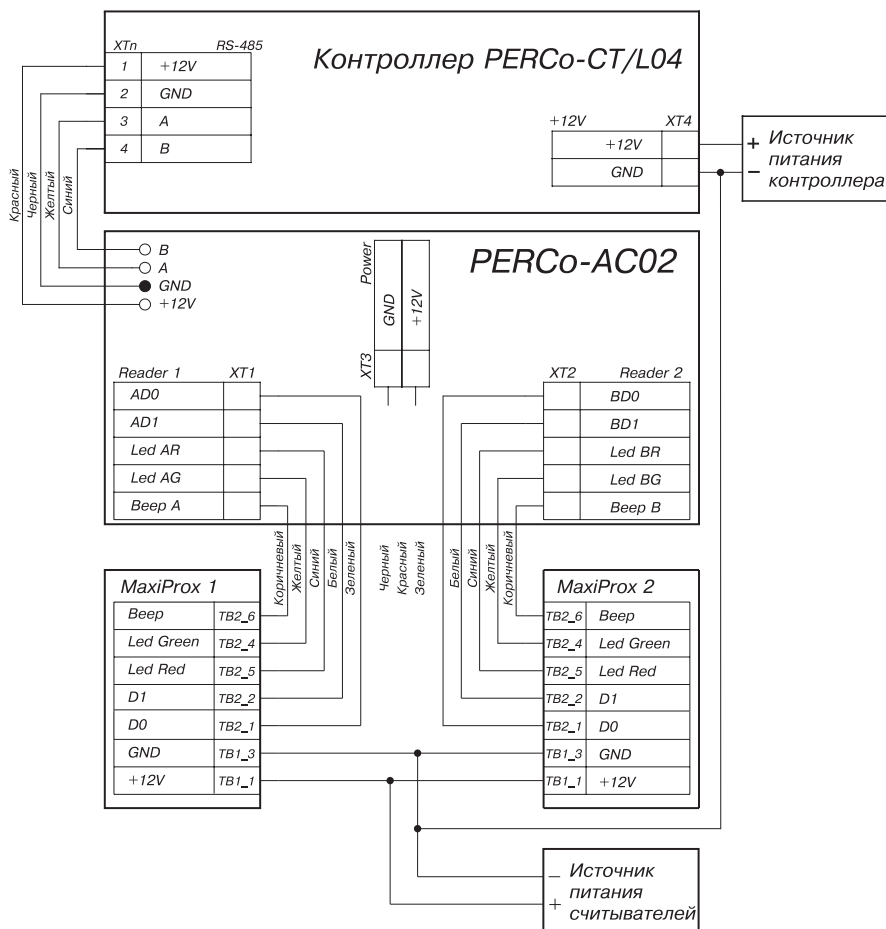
Контроллер PERCo-CT/L04

| XTn | RS-485 |
|---|---|
| 1 | +12V |
| 2 | GND |
| 3 | A |
| 4 | B |

Красный
Черный
Желтый
Синий

| +12V | XT4 |
|---|---|
| +12V | |
| GND | |

+ Источник питания
– контроллера

PERCo-AC02

B
A
GND
+12V

Power
GND
+12V
XT3

| Reader 1 | XT1 |
|---|---|
| AD0 | |
| AD1 | |
| Led AR | |
| Led AG | |
| Beep A | |

| XT2 | Reader 2 |
|---|---|
| | BD0 |
| | BD1 |
| | Led BR |
| | Led BG |
| | Beep B |

Коричневый
Желтый
Синий
Белый
Зеленый

Черный
Красный
Зеленый

Белый
Синий
Желтый
Коричневый

MaxiProx 1

| | |
|---|---|
| Beep | TB2_6 |
| Led Green | TB2_4 |
| Led Red | TB2_5 |
| D1 | TB2_2 |
| D0 | TB2_1 |
| GND | TB1_3 |
| +12V | TB1_1 |

MaxiProx 2

| | |
|---|---|
| TB2_6 | Beep |
| TB2_4 | Led Green |
| TB2_5 | Led Red |
| TB2_2 | D1 |
| TB2_1 | D0 |
| TB1_3 | GND |
| TB1_1 | +12V |

– Источник питания
+ считывателей